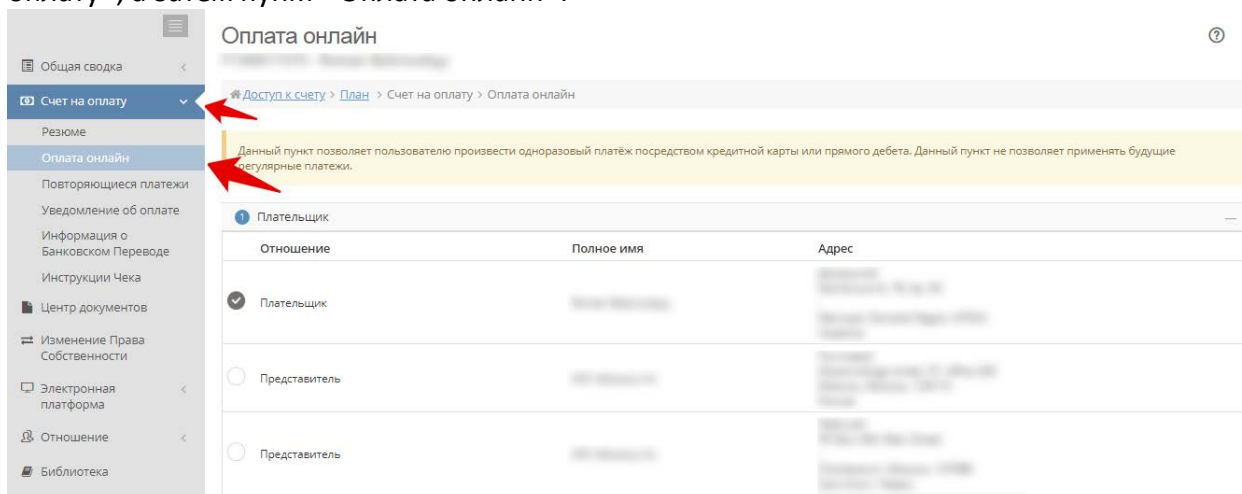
оплату", затем пункт "Оплата онлайн".

Общая сводка
Счет на оплату
Резюме
Оплата онлайн
Повторяющиеся платежи
Уведомление об оплате
Информация о Банковском Переводе
Инструкции Чека
Центр документов
Изменение Права Собственности
Электронная платформа
Отношение
Библиотека

Оплата онлайн

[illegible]

Доступ к счету > План > Счет на оплату > Оплата онлайн

Данный пункт позволяет пользователю произвести одноразовый платёж посредством кредитной карты или прямого дебета. Данный пункт не позволяет применять будущие регулярные платежи.

1 Плательщик

| Отношение | Полное имя | Адрес |
|---|---|---|
| Плательщик | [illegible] | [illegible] |
| Представитель | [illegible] | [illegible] |
| Представитель | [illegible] | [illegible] |